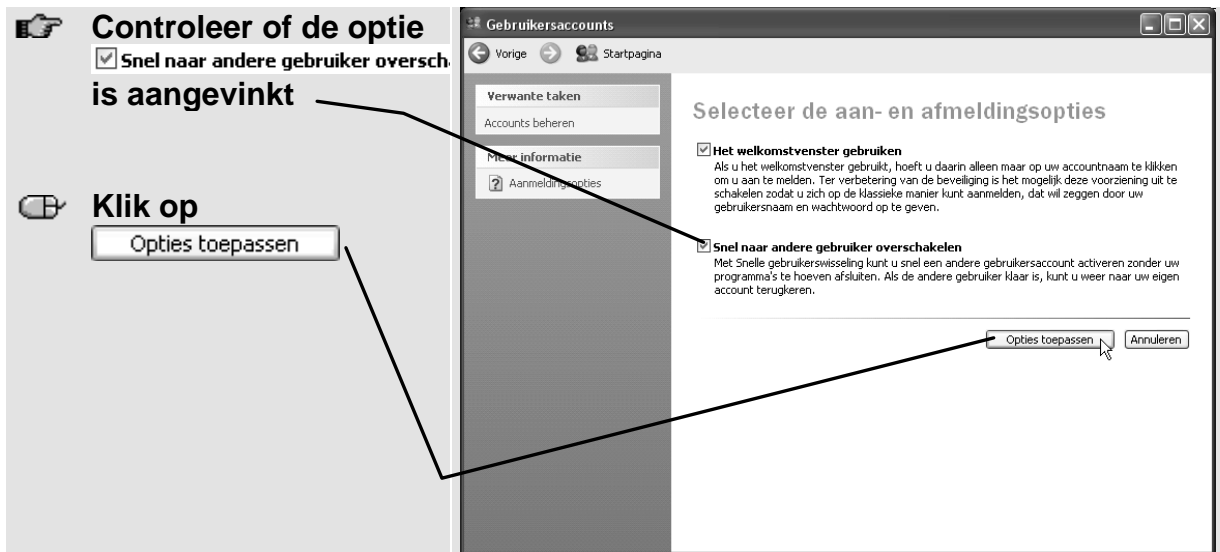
Controleer of de optie
Snel naar andere gebruiker oversch
is aangevinkt

Klik op
Opties toepassen

Gebruikersaccounts

Vorige Startpagina

Verwante taken
Accounts beheren

Meer informatie
Aanmeldingsopties

Selecteer de aan- en afmeldingsopties

Het welkomstvenster gebruiken
Als u het welkomstvenster gebruikt, hoeft u daarin alleen maar op uw accountnaam te klikken om u aan te melden. Ter verbetering van de beveiliging is het mogelijk deze voorziening uit te schakelen zodat u zich op de klassieke manier kunt aanmelden, dat wil zeggen door uw gebruikersnaam en wachtwoord op te geven.

Snel naar andere gebruiker overschakelen
Met Snelle gebruikerswisseling kunt u snel een andere gebruikersaccount activeren zonder uw programma's te hoeven afsluiten. Als de andere gebruiker klaar is, kunt u weer naar uw eigen account terugkeren.

Opties toepassen Annuleren